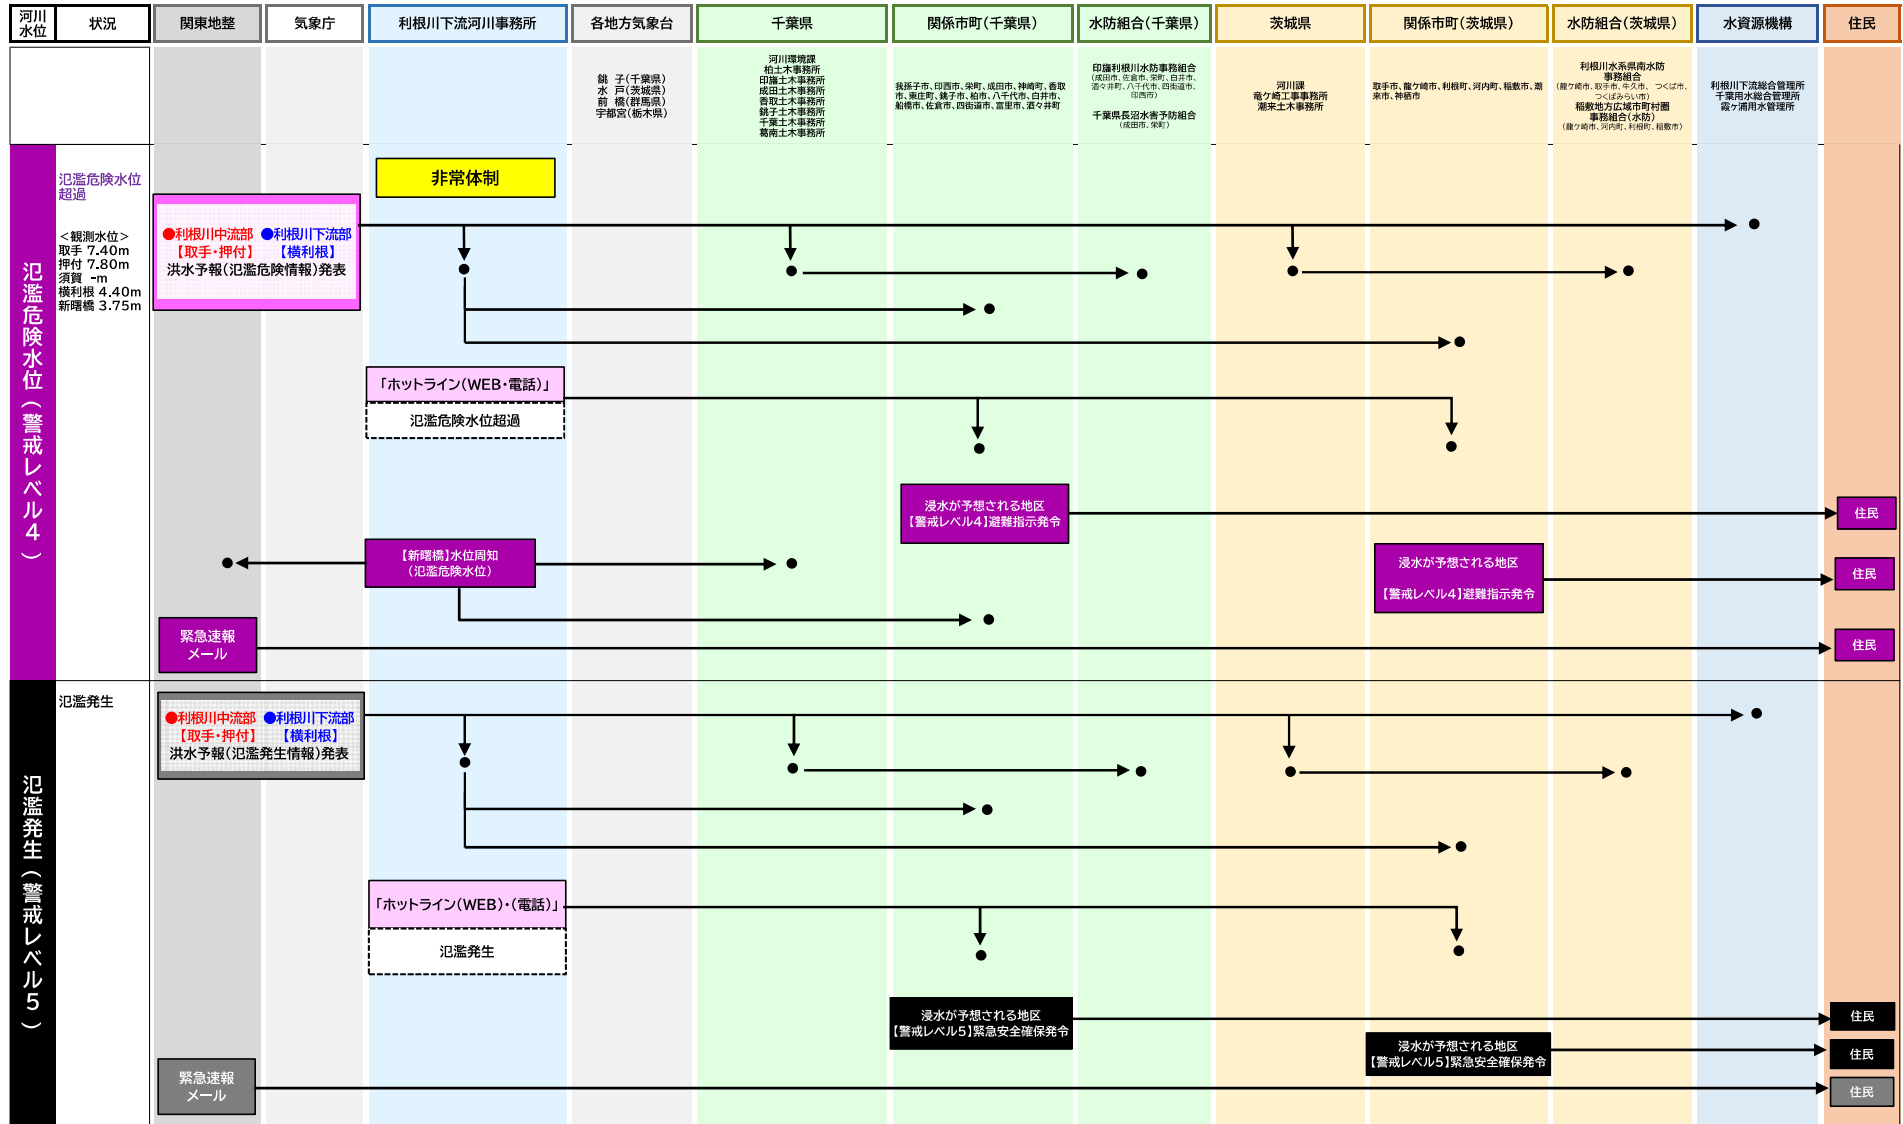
| 河川水位 | 状況 | 関東地整 | 気象庁 | 利根川下流河川事務所 | 各地方気象台 | 千葉県 | 関係市町(千葉県) | 水防組合(千葉県) | 茨城県 | 関係市町(茨城県) | 水防組合(茨城県) | 水資源機構 | 住民 |
|---|---|---|---|---|---|---|---|---|---|---|---|---|---|
| | | | | | 銚子(千葉県) 水戸(茨城県) 前橋(群馬県) 宇都宮(栃木県) | 河川環境課 柏土木事務所 印旛土木事務所 成田土木事務所 香取土木事務所 銚子土木事務所 千葉土木事務所 葛南土木事務所 | 我孫子市、印西市、栄町、成田市、神崎町、香取市、東庄町、銚子市、柏市、八千代市、白井市、船橋市、佐倉市、四街道市、富里市、酒々井町 | 印旛利根川水防事務組合 (成田市、佐倉市、栄町、白井市、酒々井町、八千代市、四街道市、印西市) 千葉県長沼水害予防組合 (成田市、栄町) | 河川課 竜ケ崎工事事務所 潮来土木事務所 | 取手市、龍ケ崎市、利根町、河内町、稲敷市、潮来市、神栖市 | 利根川水系県南水防事務組合 (龍ケ崎市、取手市、牛久市、つくば市、つくばみらい市) 稲敷地方広域市町村圏事務組合(水防) (龍ケ崎市、河内町、利根町、稲敷市) | 利根川下流総合管理所 千葉用水総合管理所 霞ケ浦用水管理所 | |

氾濫危険水位(警戒レベル4)

氾濫危険水位超過

<観測水位>
取手 7.40m
押付 7.80m
須賀 -m
横利根 4.40m
新曙橋 3.75m

非常体制

●利根川中流部 【取手・押付】 ●利根川下流部 【横利根】
洪水予報(氾濫危険情報)発表

「ホットライン(WEB・電話)」
氾濫危険水位超過

浸水が予想される地区
【警戒レベル4】避難指示発令

住民

【新曙橋】水位周知
(氾濫危険水位)

浸水が予想される地区
【警戒レベル4】避難指示発令

住民

緊急速報メール

住民

氾濫発生(警戒レベル5)

氾濫発生

●利根川中流部 【取手・押付】 ●利根川下流部 【横利根】
洪水予報(氾濫発生情報)発表

「ホットライン(WEB)・(電話)」
氾濫発生

浸水が予想される地区
【警戒レベル5】緊急安全確保発令

住民

浸水が予想される地区
【警戒レベル5】緊急安全確保発令

住民

緊急速報メール

住民